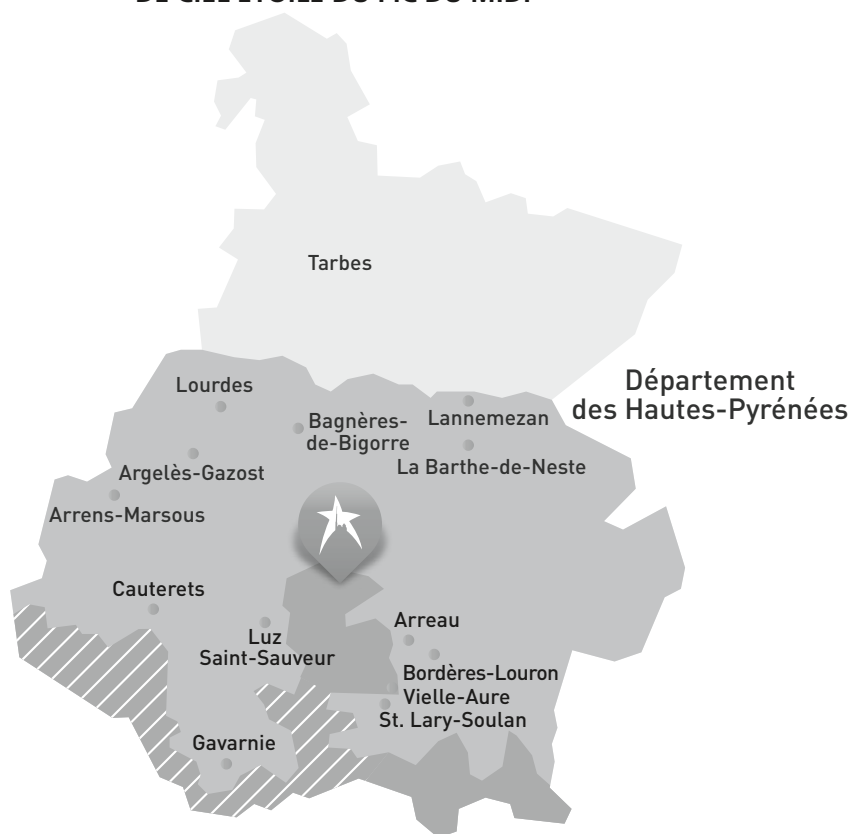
DE CET ÉTOILE DU PIC DU MIDI

Tarbes

Département des Hautes-Pyrénées

Lourdes

Bagnères-de-Bigorre

Lannemezan

La Barthe-de-Neste

Argelès-Gazost

Arrens-Marsous

Cauterets

Luz Saint-Sauveur

Arreau

Bordères-Louron

Vielle-Aure

St. Lary-Soulan

Gavarnie